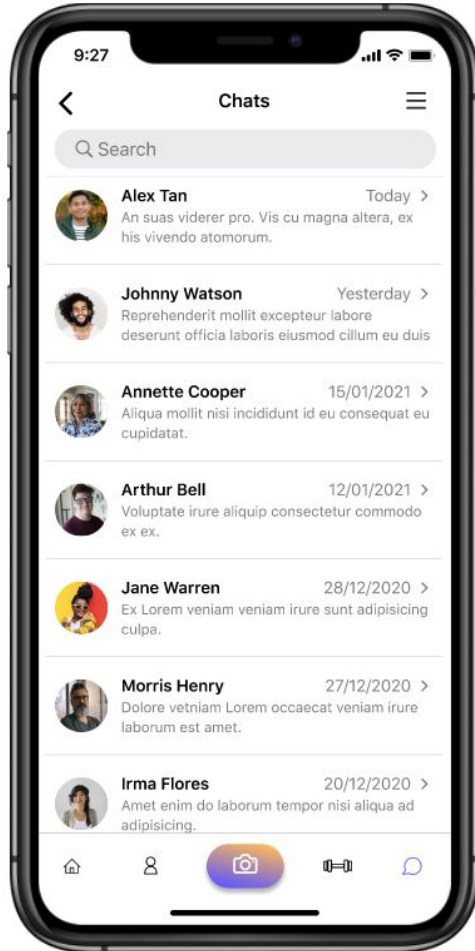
9:27

Chats

Search

Alex Tan Today >
An suas viderer pro. Vis cu magna altera, ex his vivendo atomorum.

Johnny Watson Yesterday >
Reprehenderit mollit excepteur labore deserunt officia laboris eiusmod cillum eu duis

Annette Cooper 15/01/2021 >
Aliqua mollit nisi incididunt id eu consequat eu cupidatat.

Arthur Bell 12/01/2021 >
Voluptate irure aliquip consectetur commodo ex ex.

Jane Warren 28/12/2020 >
Ex Lorem veniam veniam irure sunt adipisicing culpa.

Morris Henry 27/12/2020 >
Dolore vetniam Lorem occaecat veniam irure laborum est amet.

Irma Flores 20/12/2020 >
Amet enim do laborum tempor nisi aliqua ad adipisicing.